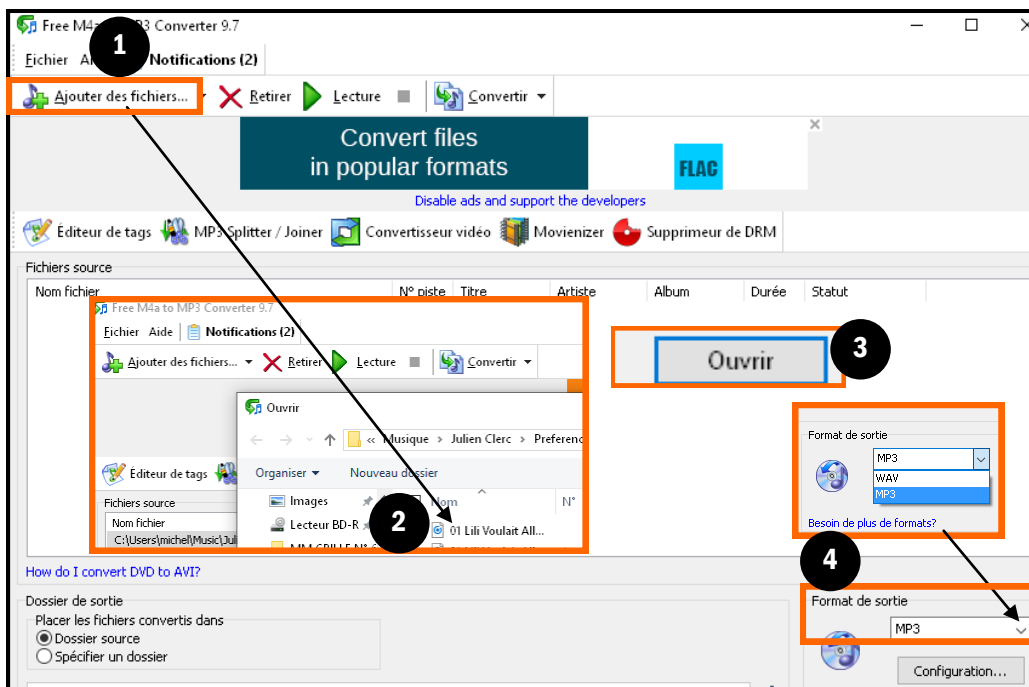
Free M4a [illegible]P3 Converter 9.7

1

Fichier Ai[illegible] Notifications (2)

Ajouter des fichiers... Retirer Lecture Convertir

Convert files in popular formats

FLAC

Disable ads and support the developers

Éditeur de tags MP3 Splitter / Joiner Convertisseur vidéo Movienizer Supprimeur de DRM

Fichiers source

| Nom fichier | N° piste | Titre | Artiste | Album | Durée | Statut |
|---|---|---|---|---|---|---|

Free M4a to MP3 Converter 9.7

Fichier Aide Notifications (2)

Ajouter des fichiers... Retirer Lecture Convertir

Ouvrir

« Musique › Julien Clerc › Preferenc

Organiser Nouveau dossier

Éditeur de tags

Images

Fichiers source

Lecteur BD-R

Nom fichier

C:\Users\michel\Music\Juli

2

Nom

N°

01 Lili Voulait All...

3

Ouvrir

Format de sortie

MP3

WAV

MP3

Besoin de plus de formats?

4

How do I convert DVD to AVI?

Dossier de sortie

Placer les fichiers convertis dans

Dossier source

Spécifier un dossier

Format de sortie

MP3

Configuration...